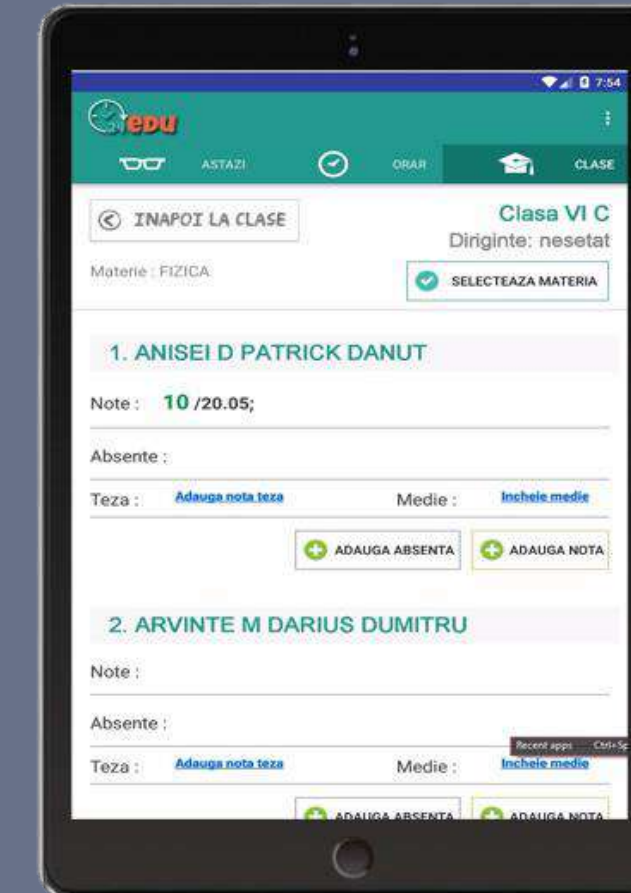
7:54

edu

ASTAZI ORAR CLASE

INAPOI LA CLASE

Clasa VI C
Diriginte: nesetat

Materie : FIZICA

SELECTEAZA MATERIA

1. ANISEI D PATRICK DANUT

Note : 10 /20.05;

Absente :

Teza : Adauga nota teza Medie : Incheie medie

ADAUGA ABSENTA ADAUGA NOTA

2. ARVINTE M DARIUS DUMITRU

Note :

Absente :

Recent apps Ctrl+Sp

Teza : Adauga nota teza Medie : Incheie medie

ADAUGA ABSENTA ADAUGA NOTA